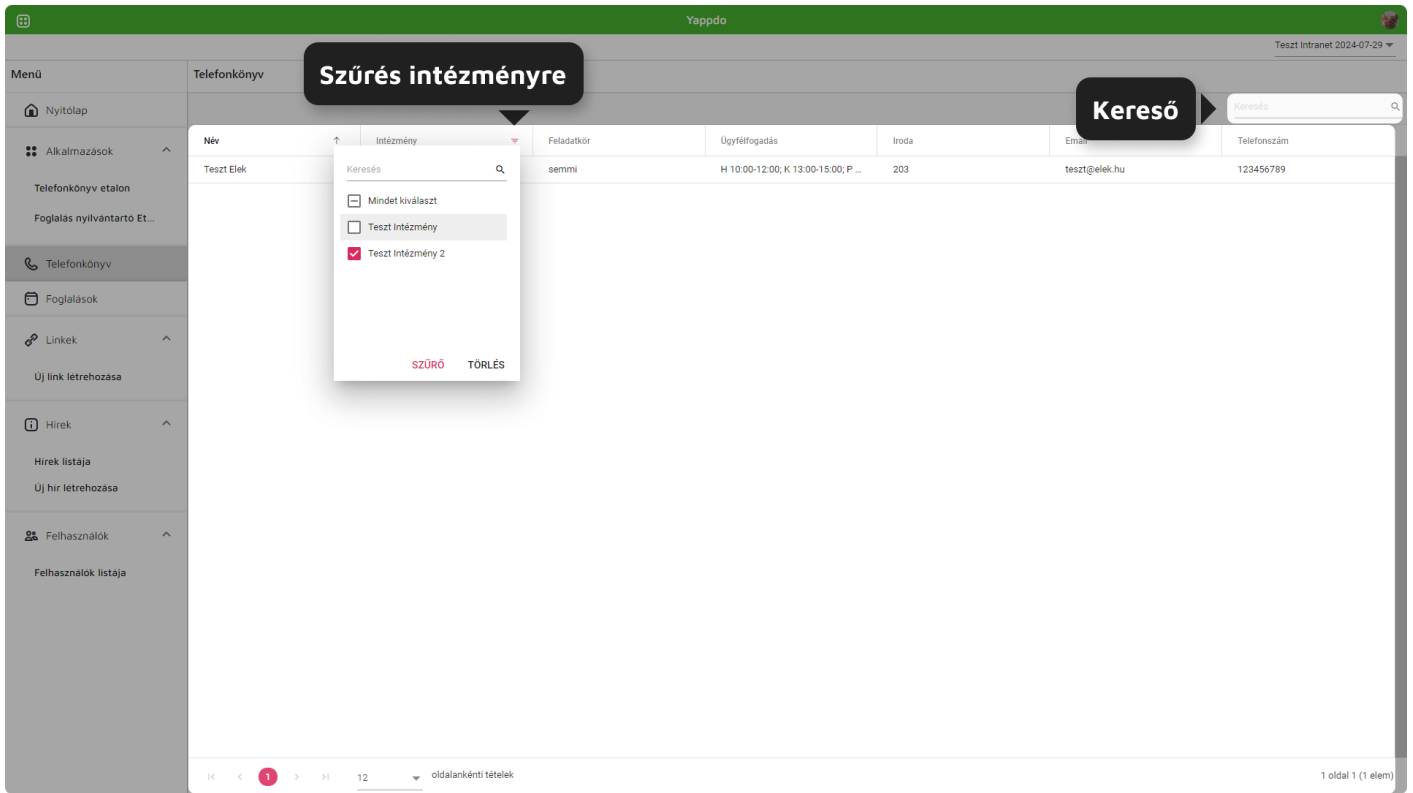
Yappdo

Teszt Intranet 2024-07-29

Menü

Nyitólap

Alkalmazások

Telefonkönyv etalon

Foglalás nyilvántartó Et...

Telefonkönyv

Foglalások

Linkek

Új link létrehozása

Hírek

Hírek listája

Új hír létrehozása

Felhasználók

Felhasználók listája

Telefonkönyv

Szűrés intézményre

Kereső

Keresés

| Név | Intézmény | Feladatkör | Ügyfélfogadás | Iroda | Email | Telefonszám |
|---|---|---|---|---|---|---|
| Teszt Elek | | semmi | H 10:00-12:00; K 13:00-15:00; P ... | 203 | teszt@elek.hu | 123456789 |

Keresés

Mindet kiválaszt

Teszt Intézmény

Teszt Intézmény 2

SZŰRŐ

TÖRLÉS

1

12

oldalankénti tételek

1 oldal 1 (1 elem)